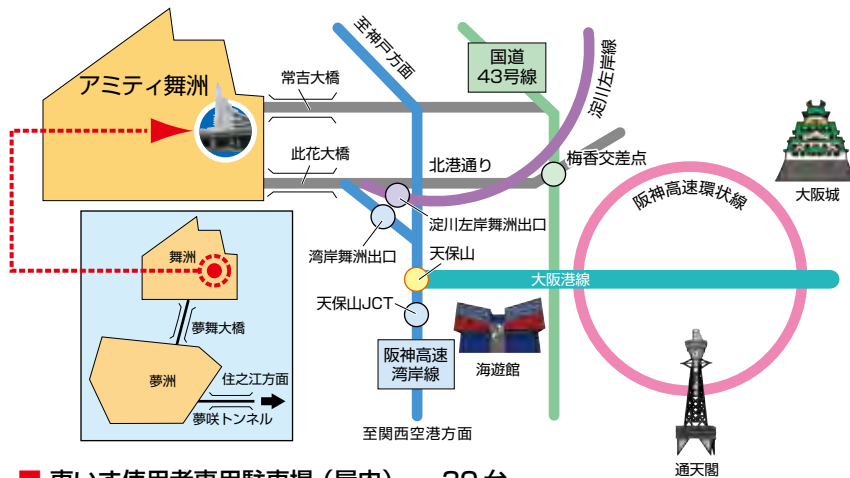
アミティ舞洲

至神戸方面

国道
43号線

淀川左岸線

常吉大橋

此花大橋

北港通り

梅香交差点

大阪城

阪神高速環状線

淀川左岸舞洲出口

湾岸舞洲出口

天保山

大阪港線

天保山JCT

海遊館

阪神高速
湾岸線

至関西空港方面

舞洲

夢舞大橋

夢洲

住之江方面

夢咲トンネル

通天閣

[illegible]